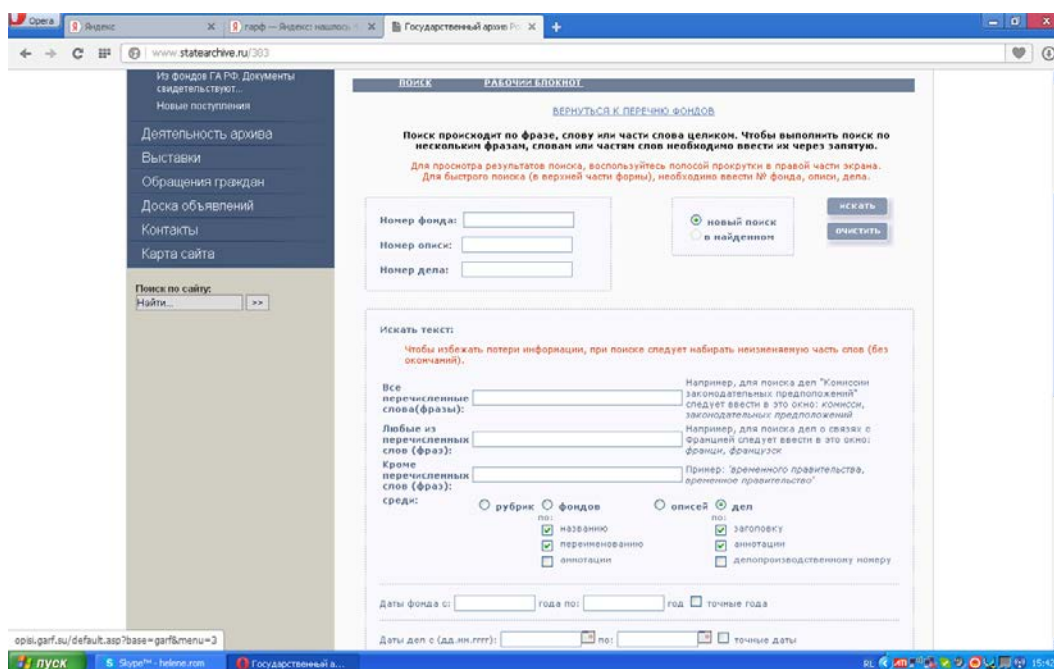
Opera | Яндекс | гарф — Яндекс: нашлось | Государственный архив Р

www.statearchive.ru/383

Из фондов ГА РФ. Документы свидетельствуют...
Новые поступления
Деятельность архива
Выставки
Обращения граждан
Доска объявлений
Контакты
Карта сайта

Поиск по сайту:
Найти... >>

ПОИСК РАБОЧИЙ БЛОКНОТ

ВЕРНУТЬСЯ К ПЕРЕЧНЮ ФОНДОВ

Поиск происходит по фразе, слову или части слова целиком. Чтобы выполнить поиск по нескольким фразам, словам или частям слов необходимо ввести их через запятую.

Для просмотра результатов поиска, воспользуйтесь полосой прокрутки в правой части экрана. Для быстрого поиска (в верхней части формы), необходимо ввести № фонда, описи, дела.

Номер фонда:
Номер описи:
Номер дела:

новый поиск
в найденном

искать
очистить

Искать текст:

Чтобы избежать потери информации, при поиске следует набирать неизменяемую часть слов (без окончаний).

Все перечисленные слова(фразы):
Например, для поиска дел "Комиссии законодательных предположений" следует ввести в это окно: комисси, законодательных предположени

Любые из перечисленных слов (фраз):
Например, для поиска дел о связях с Францией следует ввести в это окно: франци, французск

Кроме перечисленных слов (фраз):
Пример: 'временного правительства, временное правительство'

среди: рубрик фондов описей дел
по: названию переименованию аннотации
по: заголовку аннотации делопроизводственному номеру

Даты фонда с: года по: год точные года

Даты дел с (дд.мм.гггг): по: точные даты

opisi.garf.su/default.asp?base=garf&menu=3

пуск | Skype™ - helene.rom | Государственный а... | 15:4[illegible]